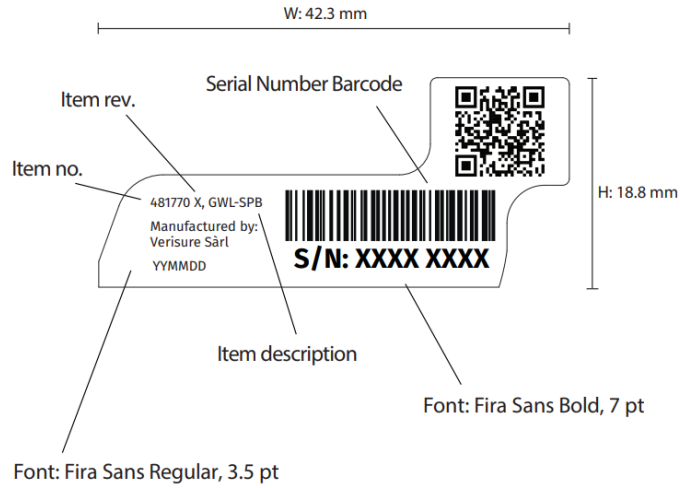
W: 42.3 mm

Serial Number Barcode

Item rev.

Item no.

481770 X, GWL-SPB

Manufactured by:
Verisure Sàrl

YYMMDD

S/N: XXXX XXXX

H: 18.8 mm

Item description

Font: Fira Sans Bold, 7 pt

Font: Fira Sans Regular, 3.5 pt